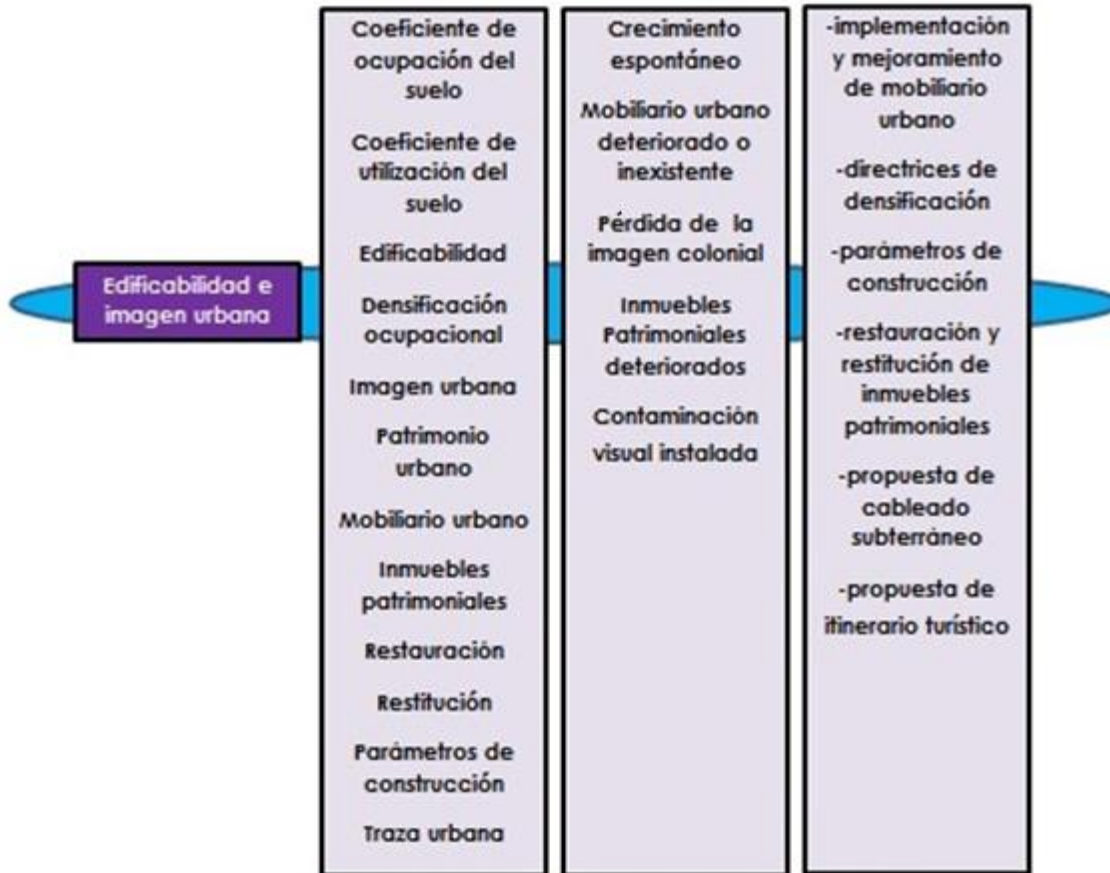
Edificabilidad e imagen urbana

Coeficiente de ocupación del suelo

Coeficiente de utilización del suelo

Edificabilidad

Densificación ocupacional

Imagen urbana

Patrimonio urbano

Mobiliario urbano

Inmuebles patrimoniales

Restauración

Restitución

Parámetros de construcción

Traza urbana

Crecimiento espontáneo

Mobiliario urbano deteriorado o inexistente

Pérdida de la imagen colonial

Inmuebles Patrimoniales deteriorados

Contaminación visual instalada

-implementación y mejoramiento de mobiliario urbano

-directrices de densificación

-parámetros de construcción

-restauración y restitución de inmuebles patrimoniales

-propuesta de cableado subterráneo

-propuesta de itinerario turístico